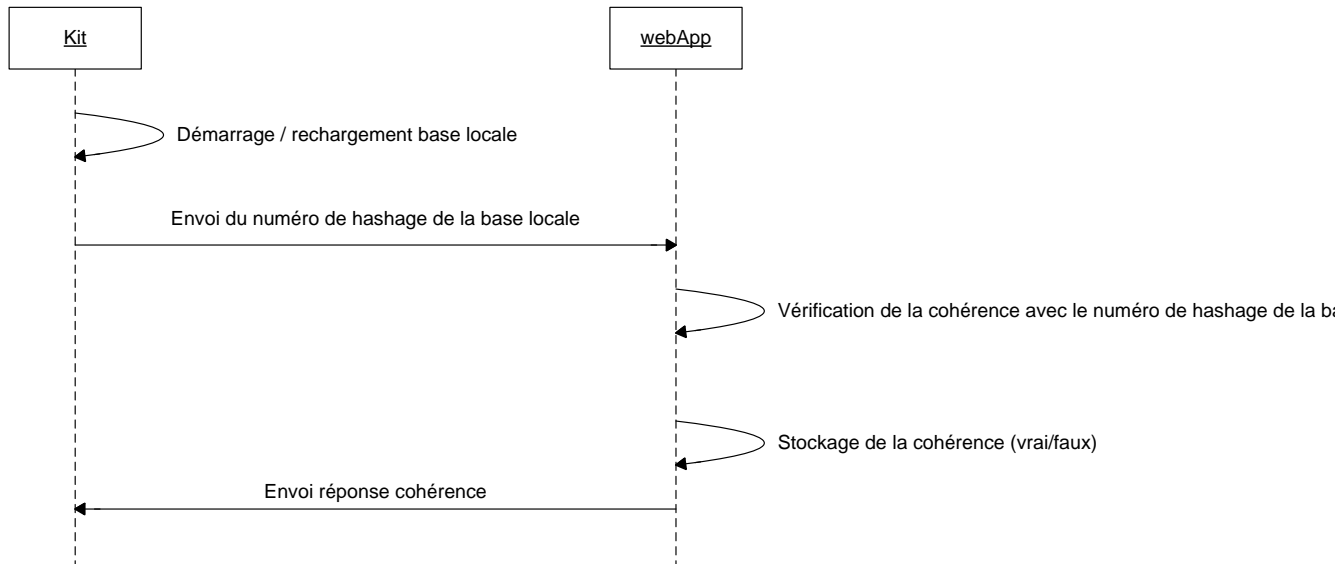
Kit

webApp

Démarrage / rechargement base locale

Envoi du numéro de hashage de la base locale

Vérification de la cohérence avec le numéro de hashage de la ba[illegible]

Stockage de la cohérence (vrai/faux)

Envoi réponse cohérence